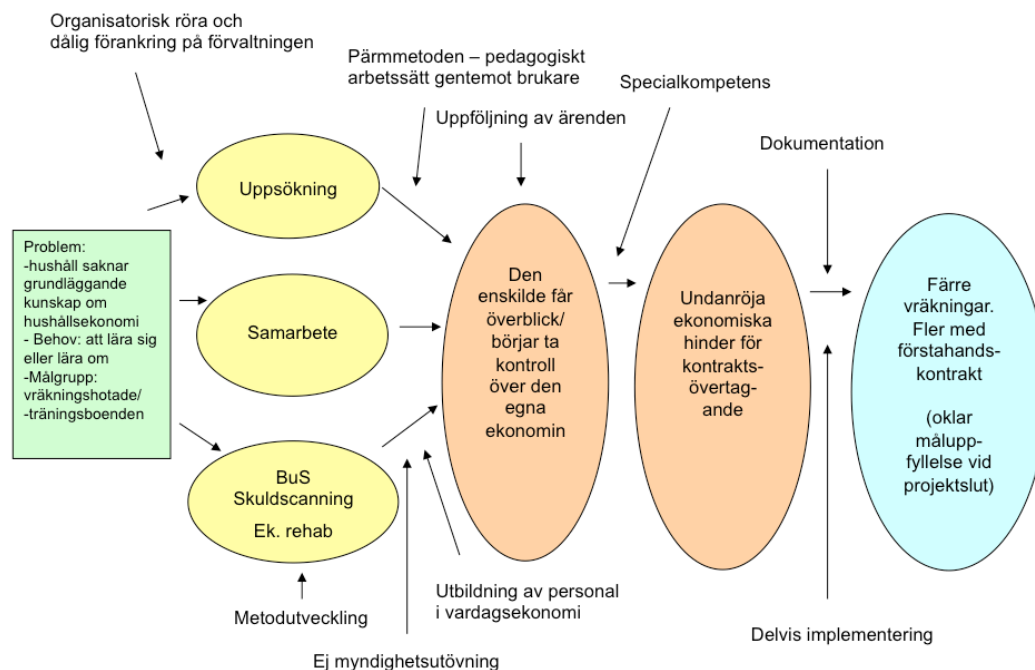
Organisatorisk röra och dålig förankring på förvaltningen

Pärmmetoden – pedagogiskt arbetssätt gentemot brukare

Specialkompetens

Uppföljning av ärenden

Dokumentation

Uppsökning

Problem:
-hushåll saknar grundläggande kunskap om hushållsekonomi
- Behov: att lära sig eller lära om
-Målgrupp: vräkningshotade/ -träningsboenden

Samarbete

Den enskilde får överblick/ börjar ta kontroll över den egna ekonomin

Undanröja ekonomiska hinder för kontrakts-övertag-ande

Färre vräkningar. Fler med förstahands-kontrakt

(oklar måluppfyllelse vid projektslut)

BuS
Skuldscanning
Ek. rehab

Metodutveckling

Utbildning av personal i vardagsekonomi

Delvis implementering

Ej myndighetsutövning